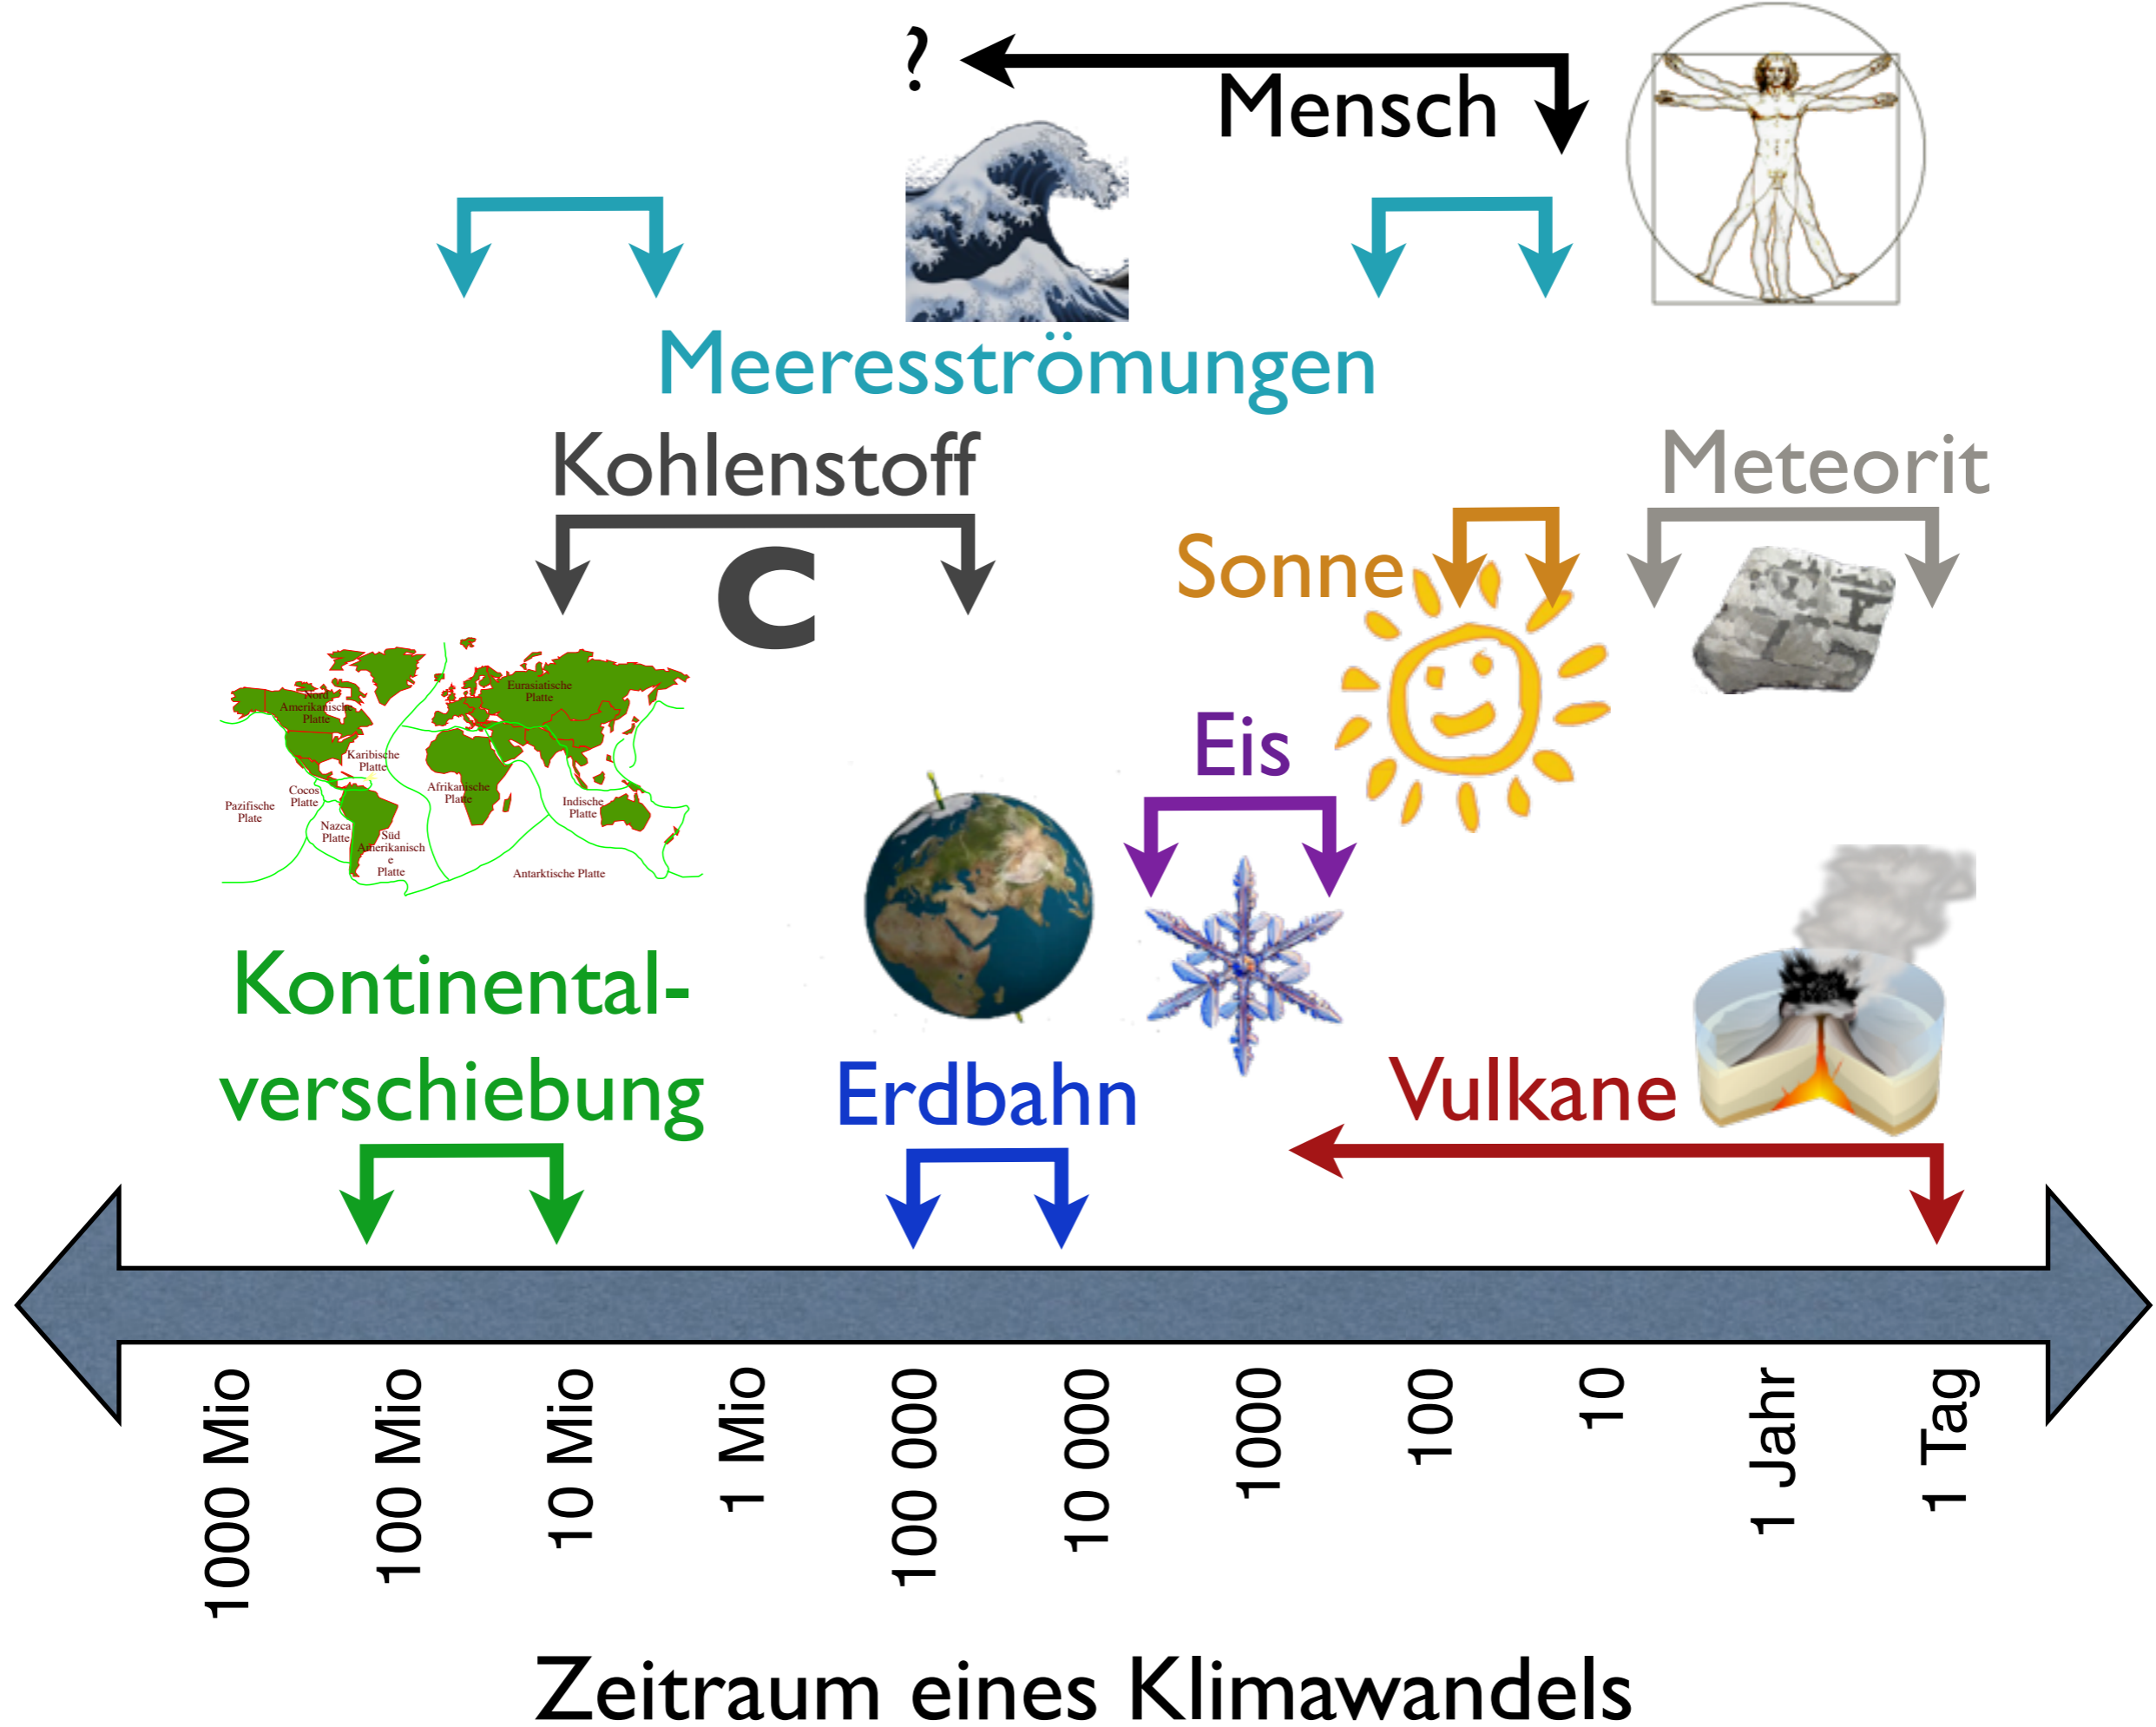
?
Mensch

Meeresströmungen

Kohlenstoff

C

Meteorit

Sonne

Nord Amerikanische Platte
Eurasiatische Platte
Karibische Platte
Cocos Platte
Pazifische Plate
Nazca Platte
Süd Amerikanisch e Platte
Afrikanische Platte
Indische Platte
Antarktische Platte

Eis

Kontinental-verschiebung

Erdbahn

Vulkane

1000 Mio
100 Mio
10 Mio
1 Mio
100 000
10 000
1000
100
10
1 Jahr
1 Tag

Zeitraum eines Klimawandels